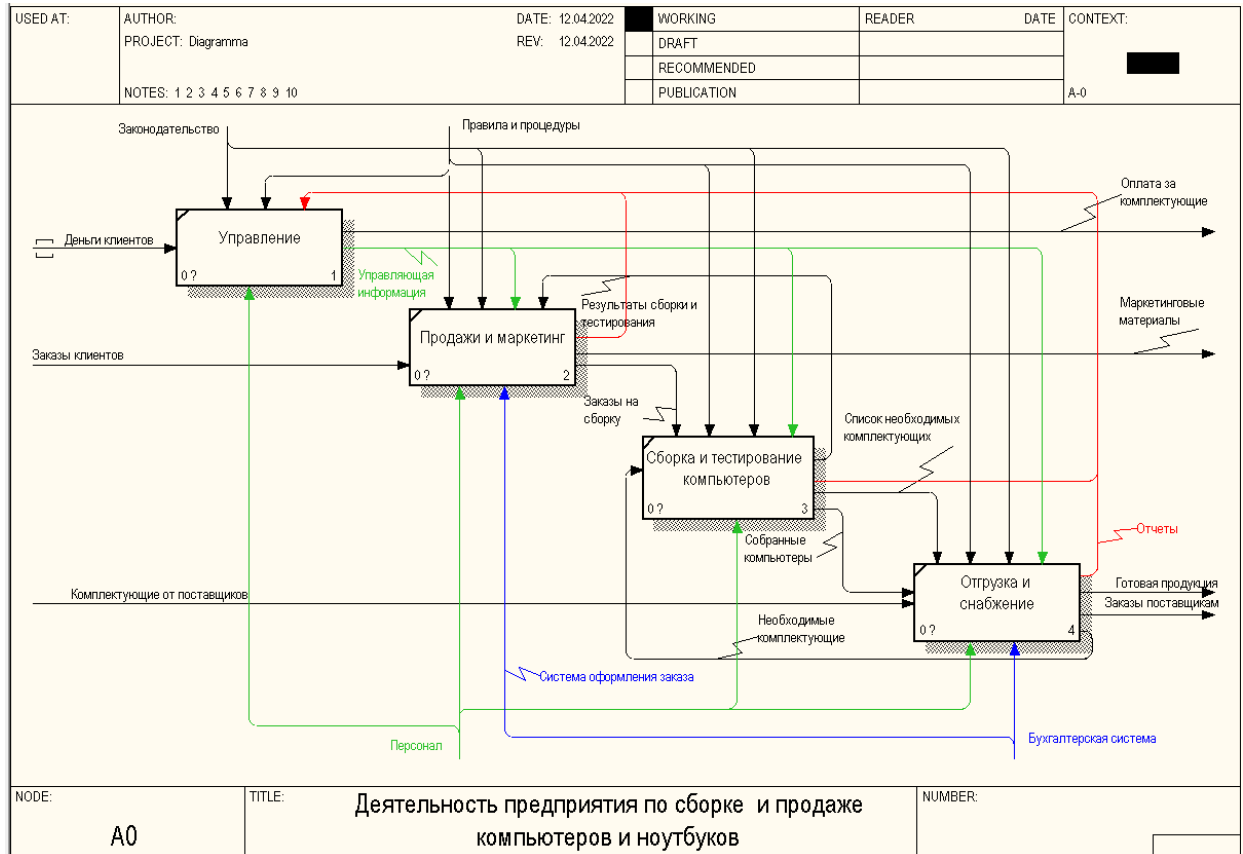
| USED AT: | AUTHOR: PROJECT: Diagramma NOTES: 1 2 3 4 5 6 7 8 9 10 | DATE: 12.04.2022 REV: 12.04.2022 | WORKING DRAFT RECOMMENDED PUBLICATION | READER | DATE | CONTEXT: A-0 |
|---|---|---|---|---|---|---|

Законодательство

Правила и процедуры

Оплата за комплектующие

Деньги клиентов

Управление

0 ? 1

Управляющая информация

Результаты сборки и тестирования

Маркетинговые материалы

Заказы клиентов

Продажи и маркетинг

0 ? 2

Заказы на сборку

Список необходимых комплектующих

Сборка и тестирование компьютеров

0 ? 3

Отчеты

Собранные компьютеры

Комплектующие от поставщиков

Отгрузка и снабжение

0 ? 4

Готовая продукция

Заказы поставщикам

Необходимые комплектующие

Система оформления заказа

Персонал

Бухгалтерская система

NODE: A0

TITLE: Деятельность предприятия по сборке и продаже компьютеров и ноутбуков

NUMBER: